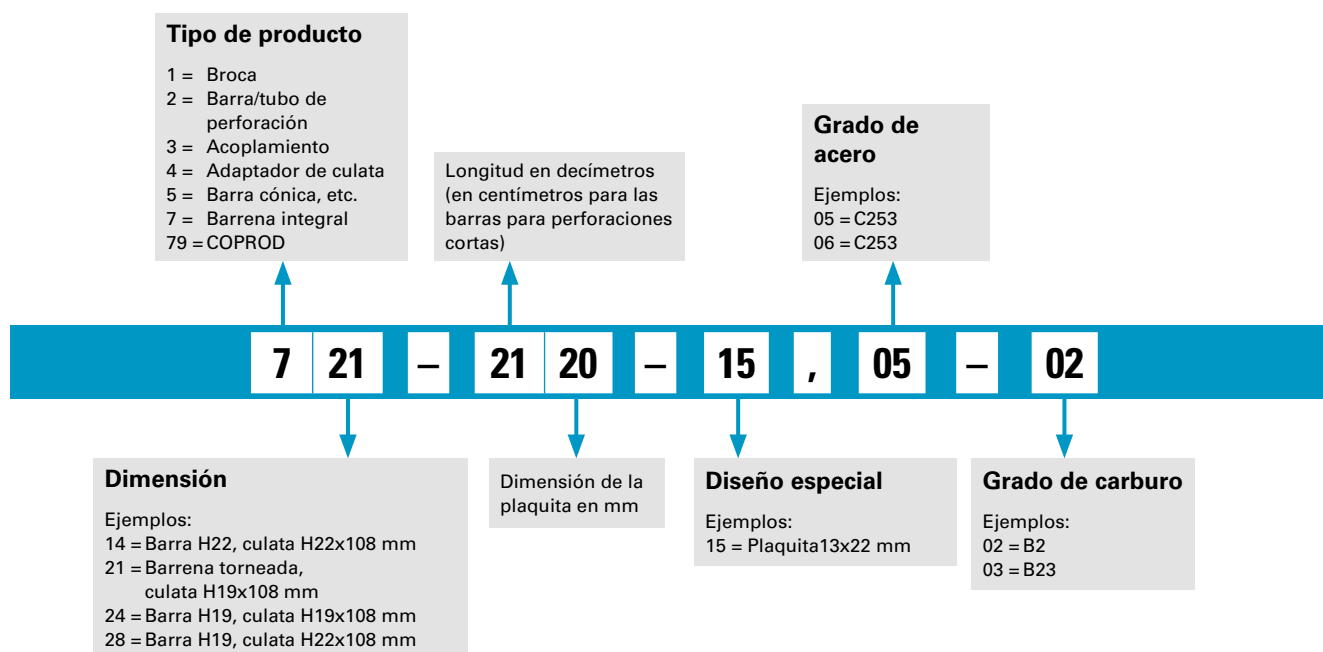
Tipo de producto

1 = Broca
2 = Barra/tubo de perforación
3 = Acoplamiento
4 = Adaptador de culata
5 = Barra cónica, etc.
7 = Barrena integral
79 = COPROD

Longitud en decímetros (en centímetros para las barras para perforaciones cortas)

Grado de acero

Ejemplos:
05 = C253
06 = C253

7 21 – 21 20 – 15 , 05 – 02

Dimensión

Ejemplos:
14 = Barra H22, culata H22x108 mm
21 = Barrena torneada, culata H19x108 mm
24 = Barra H19, culata H19x108 mm
28 = Barra H19, culata H22x108 mm

Dimensión de la plaquita en mm

Diseño especial

Ejemplos:
15 = Plaquita13x22 mm

Grado de carburo

Ejemplos:
02 = B2
03 = B23